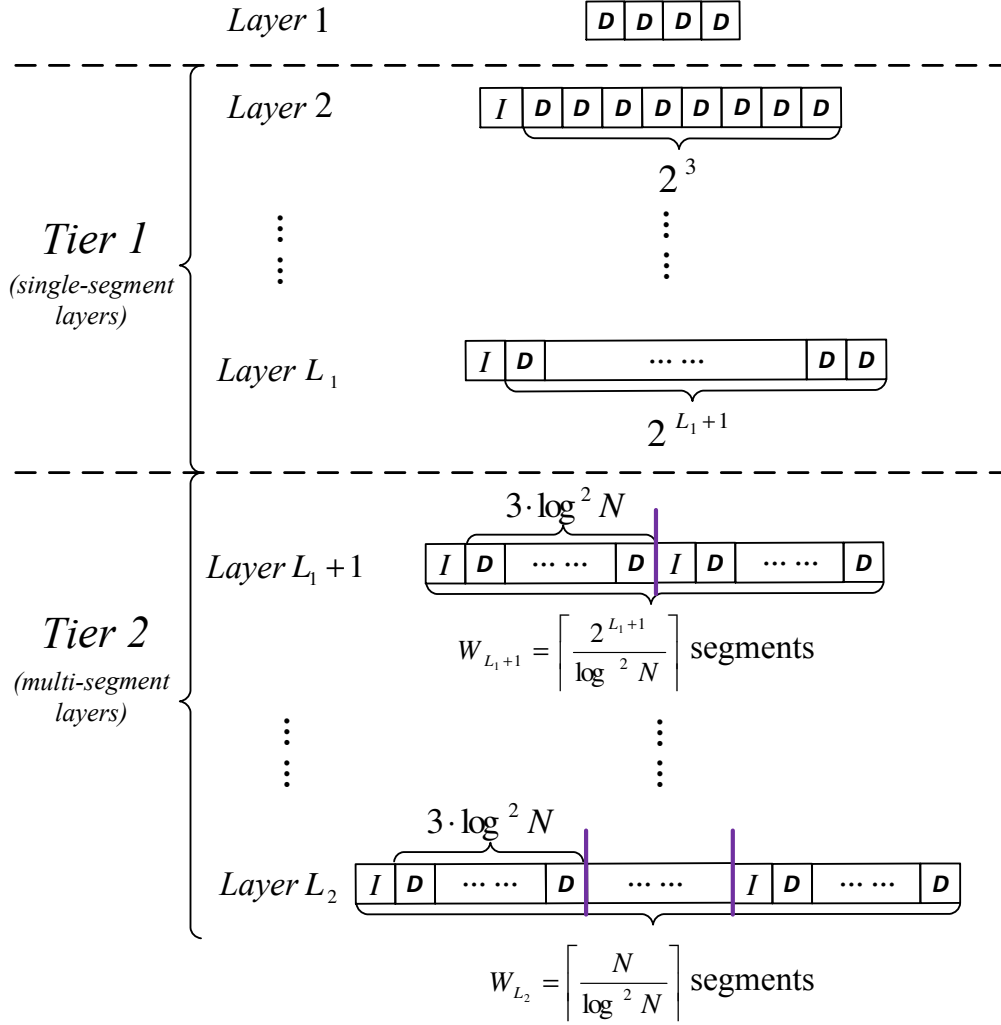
Layer 1

| D | D | D | D |

Tier 1
(single-segment layers)

Layer 2

| I | D | D | D | D | D | D | D | D |

$2^3$

Layer $L_1$

| I | D | …… | D | D |

$2^{L_1+1}$

Tier 2
(multi-segment layers)

$3 \cdot \log^2 N$

Layer $L_1+1$

| I | D | …… | D | I | D | …… | D |

$W_{L_1+1} = \left\lceil \frac{2^{L_1+1}}{\log^2 N} \right\rceil$ segments

$3 \cdot \log^2 N$

Layer $L_2$

| I | D | …… | D | …… | I | D | …… | D |

$W_{L_2} = \left\lceil \frac{N}{\log^2 N} \right\rceil$ segments